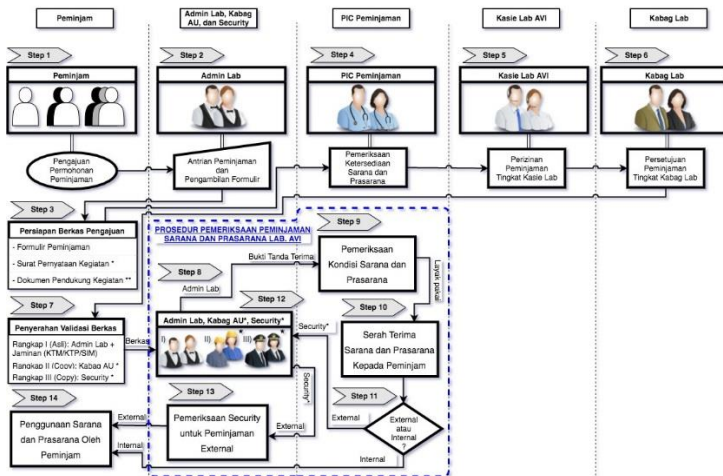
Peminjam

Admin Lab, Kabag AU, dan Security

PIC Peminjaman

Kasie Lab AVI

Kabag Lab

Step 1

Peminjam

Pengajuan Permohonan Peminjaman

Step 2

Admin Lab

Antrian Peminjaman dan Pengambilan Formulir

Step 4

PIC Peminjaman

Pemeriksaan Ketersediaan Sarana dan Prasarana

Step 5

Kasie Lab AVI

Perizinan Peminjaman Tingkat Kasie Lab

Step 6

Kabag Lab

Persetujuan Peminjaman Tingkat Kabag Lab

Step 3

Persiapan Berkas Pengajuan

- Formulir Peminjaman

- Surat Pernyataan Kegiatan *

- Dokumen Pendukung Kegiatan **

Step 7

Penyerahan Validasi Berkas

Rangkap I (Asli): Admin Lab + Jaminan (KTM/KTP/SIM)

Rangkap II (Copy): Kabag AU *

Rangkap III (Copy): Security *

Berkas

PROSEDUR PEMERIKSAAN PEMINJAMAN SARANA DAN PRASARANA LAB. AVI

Step 8

Admin Lab

Bukti Tanda Terima

Step 9

Pemeriksaan Kondisi Sarana dan Prasarana

Layak pakai

Step 12

Admin Lab, Kabag AU*, Security*

Security*

Step 10

Serah Terima Sarana dan Prasarana Kepada Peminjam

Security*

Step 11

External

External atau Internal ?

Internal

Step 13

Pemeriksaan Security untuk Peminjaman External

External

Step 14

Penggunaan Sarana dan Prasarana Oleh Peminjam

External

Internal